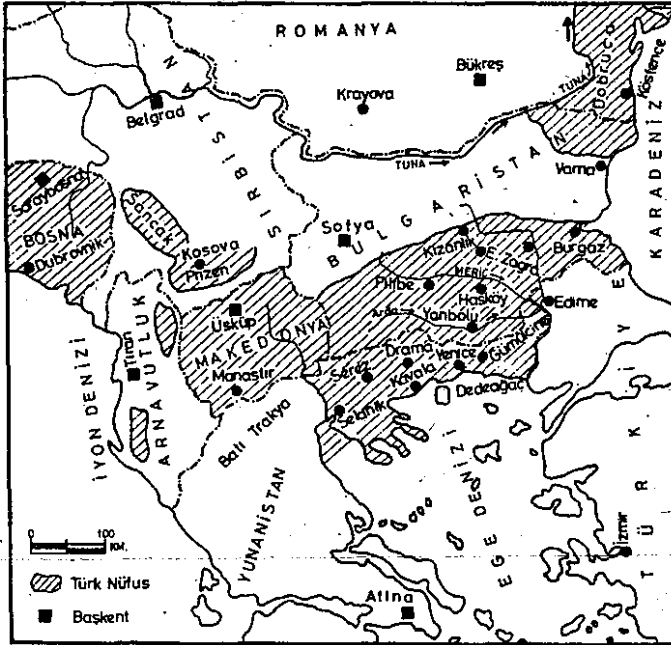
ROMANYA
Bükreş
Krayova
Belgrad
N
TUNA
Dobruca
Köstence
TUNA
Varna
S I R B İ S T A N
Saraybosna
BOSNA
Dubrovnik
Sancak
Kosova
Prizen
Sofya
B U L G A R İ S T A N
Kızanlık
E. Zagra
Burgaz
K A R A D E N İ Z
MERİÇ
Filibe
Hasköy
Edirne
Arda
Yanbolu
Üsküp
M A K E D O N Y A
Tiran
A R N A V U T L U K
Drama
Yenice
Gümülcine
Serez
Kavala
Dedeağaç
Manastır
Selanik
İ Y O N D E N İ Z İ
Batı Trakya
Y U N A N İ S T A N
E G E D E N İ Z İ
T Ü R K İ Y E
0 100 KM.
İzmir
Türk Nüfus
Başkent
Atina